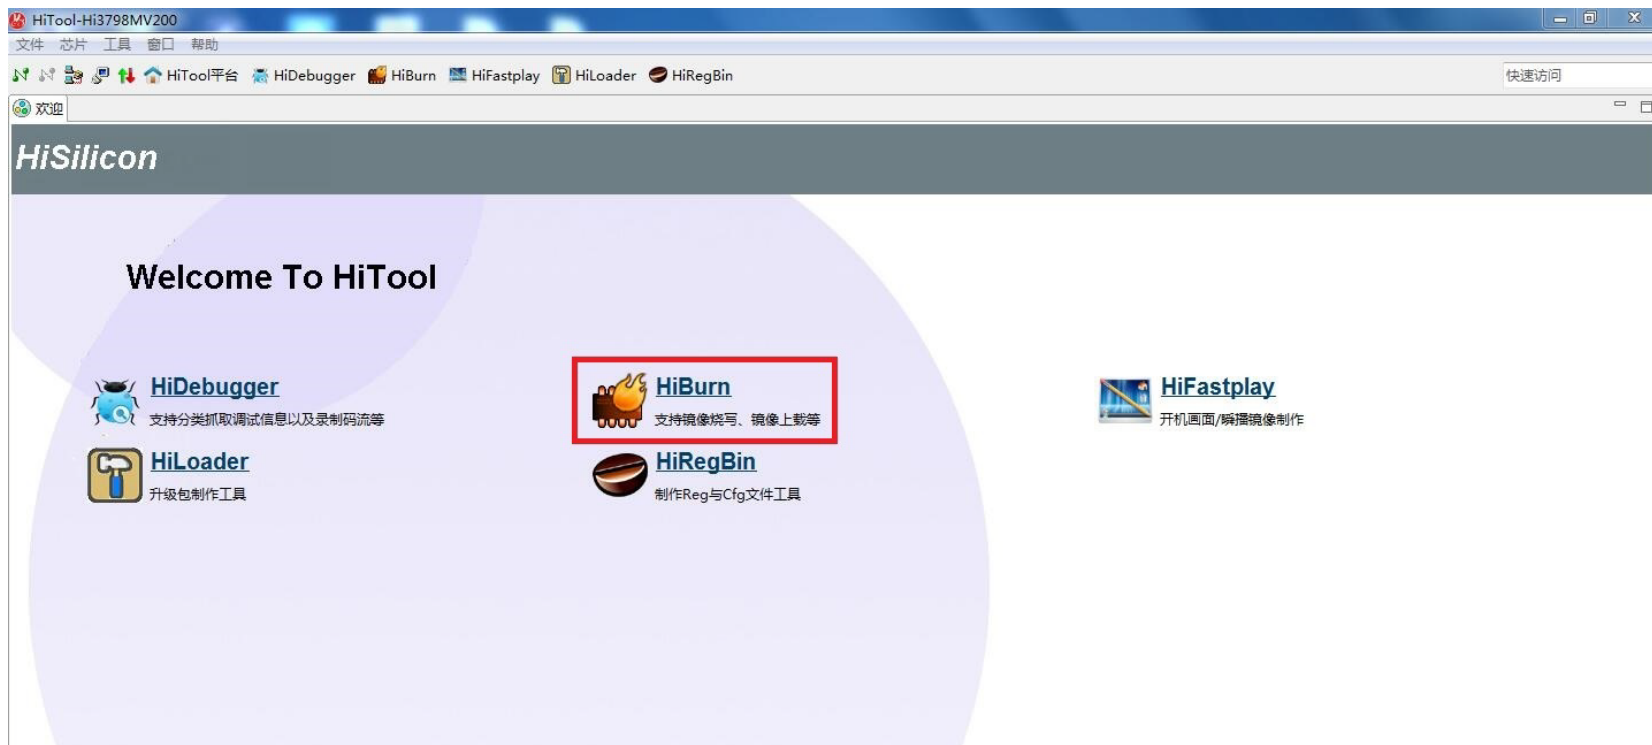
HiTool-Hi3798MV200

文件 芯片 工具 窗口 帮助

HiTool平台 HiDebugger HiBurn HiFastplay HiLoader HiRegBin

快速访问

欢迎

HiSilicon

Welcome To HiTool

HiDebugger
支持分类抓取调试信息以及录制码流等

HiBurn
支持镜像烧写、镜像上载等

HiFastplay
开机画面/瞬播镜像制作

HiLoader
升级包制作工具

HiRegBin
制作Reg与Cfg文件工具